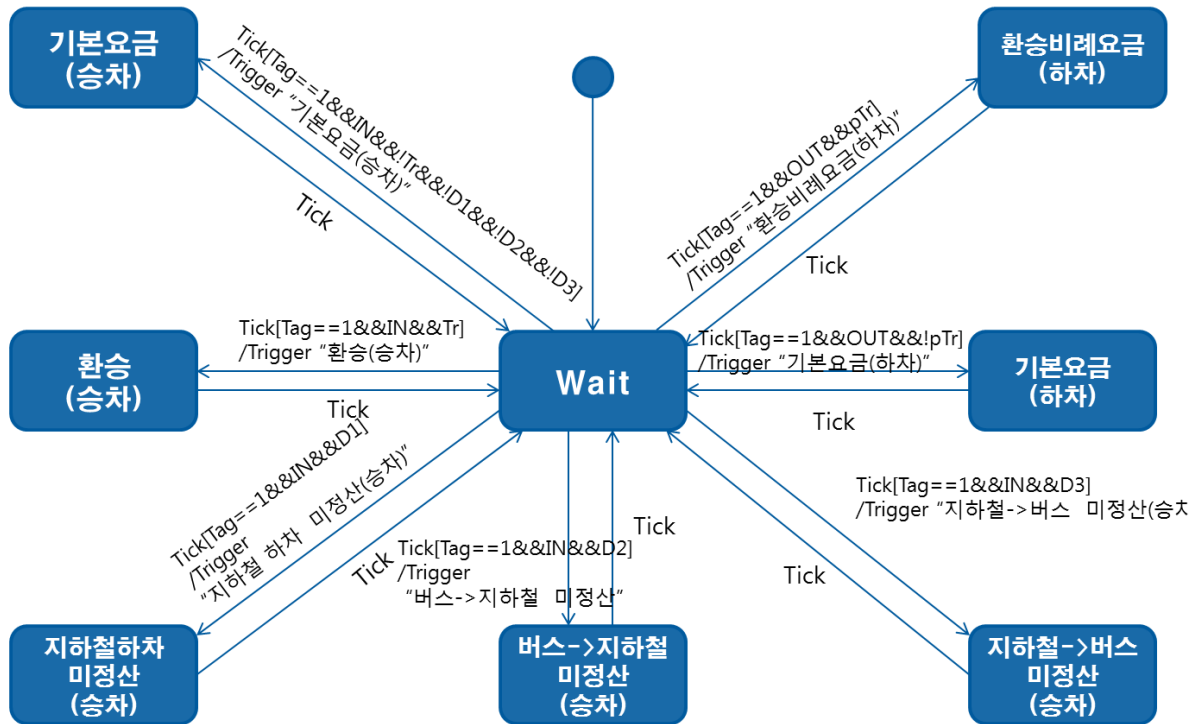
기본요금
(승차)

Tick[Tag==1&&IN&&!Tr&&!D1&&!D2&&!D3]
/Trigger "기본요금(승차)"

Tick

환승비례요금
(하차)

Tick[Tag==1&&OUT&&pTr]
/Trigger "환승비례요금(하차)"

Tick

환승
(승차)

Tick[Tag==1&&IN&&Tr]
/Trigger "환승(승차)"

Tick

Wait

Tick[Tag==1&&OUT&&!pTr]
/Trigger "기본요금(하차)"

기본요금
(하차)

Tick

Tick[Tag==1&&IN&&D1]
/Trigger
"지하철 하차 미정산(승차)"

Tick

Tick[Tag==1&&IN&&D2]
/Trigger
"버스->지하철 미정산"

Tick

Tick[Tag==1&&IN&&D3]
/Trigger "지하철->버스 미정산(승차

Tick

지하철하차
미정산
(승차)

버스->지하철
미정산
(승차)

지하철->버스
미정산
(승차)